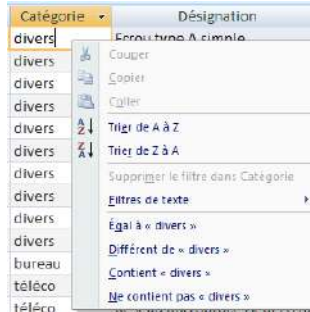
| Catégorie | Désignation |
|---|---|
| divers | Ecrou type A simple |
| divers | |
| divers | |
| divers | |
| divers | |
| divers | |
| divers | |
| divers | |
| divers | |
| divers | |
| bureau | |
| téléco | |
| téléco | |

Couper
Copier
Coller
Trier de A à Z
Trier de Z à A
Supprimer le filtre dans Catégorie
Filtres de texte
Égal à « divers »
Différent de « divers »
Contient « divers »
Ne contient pas « divers »